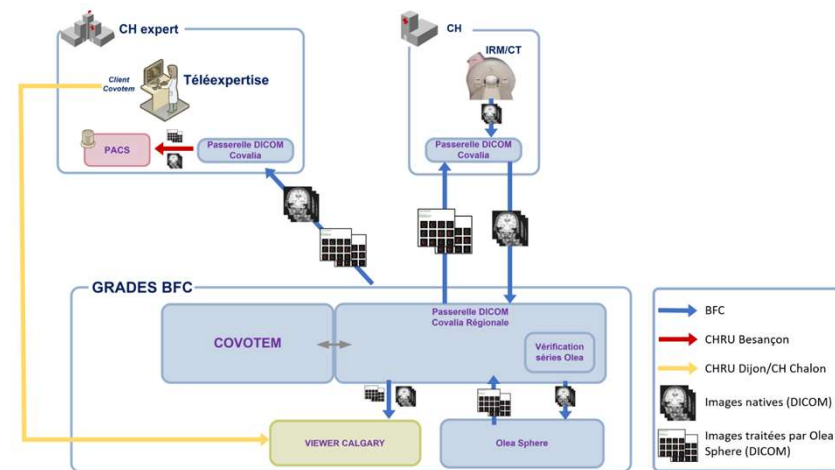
CH expert

Client Covotem

Téléexpertise

PACS

Passerelle DICOM Covalia

CH

IRM/CT

Passerelle DICOM Covalia

GRADES BFC

COVOTEM

Passerelle DICOM Covalia Régionale

Vérification séries Olea

VIEWER CALGARY

Olea Sphere

BFC

CHRU Besançon

CHRU Dijon/CH Chalon

Images natives (DICOM)

Images traitées par Olea Sphere (DICOM)